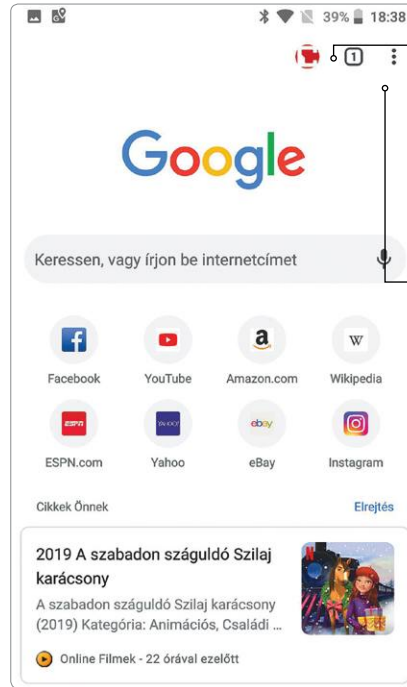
39% 18:38

1

Google

Keressen, vagy írjon be internetcímet

Facebook

YouTube

Amazon.com

Wikipedia

ESPN.com

Yahoo

eBay

Instagram

Cikkek Önnek

Elrejtés

2019 A szabadon száguldó Szilaj karácsony

A szabadon száguldó Szilaj karácsony (2019) Kategória: Animációs, Családi ...

Online Filmek - 22 órával ezelőtt